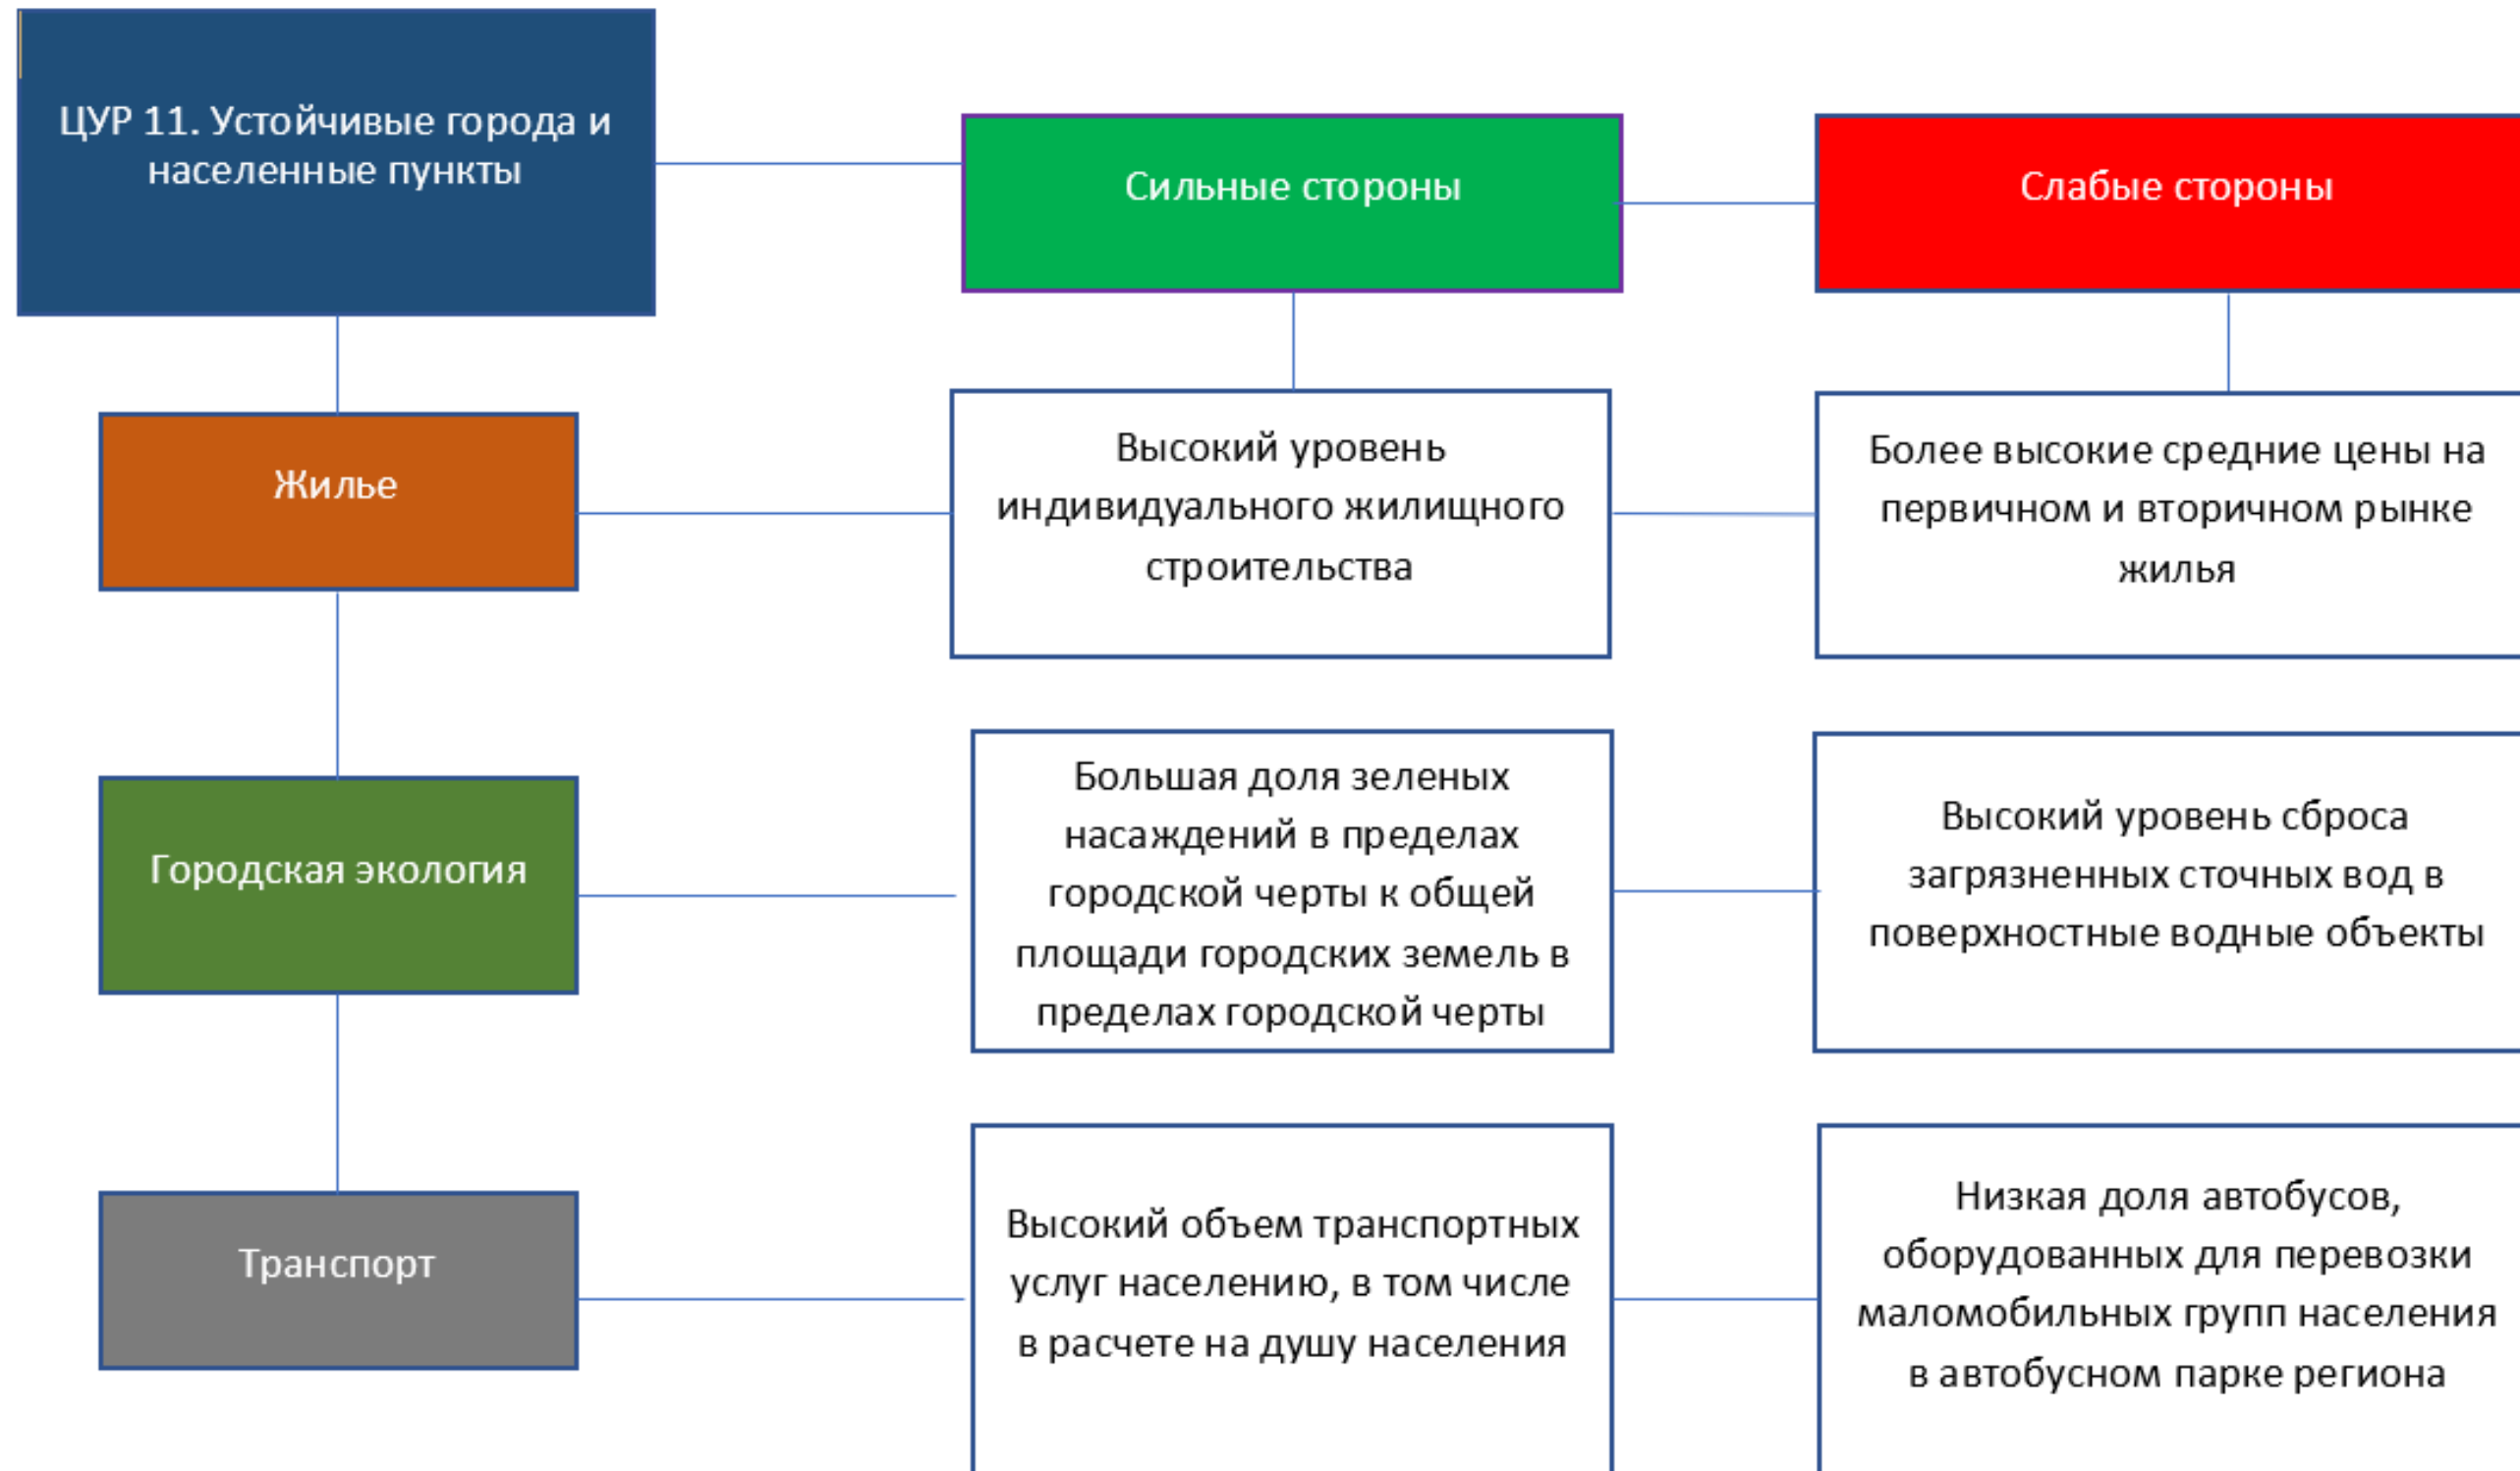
ЦУР 11. Устойчивые города и населенные пункты

Сильные стороны

Слабые стороны

Жилье

Высокий уровень индивидуального жилищного строительства

Более высокие средние цены на первичном и вторичном рынке жилья

Городская экология

Большая доля зеленых насаждений в пределах городской черты к общей площади городских земель в пределах городской черты

Высокий уровень сброса загрязненных сточных вод в поверхностные водные объекты

Транспорт

Высокий объем транспортных услуг населению, в том числе в расчете на душу населения

Низкая доля автобусов, оборудованных для перевозки маломобильных групп населения в автобусном парке региона